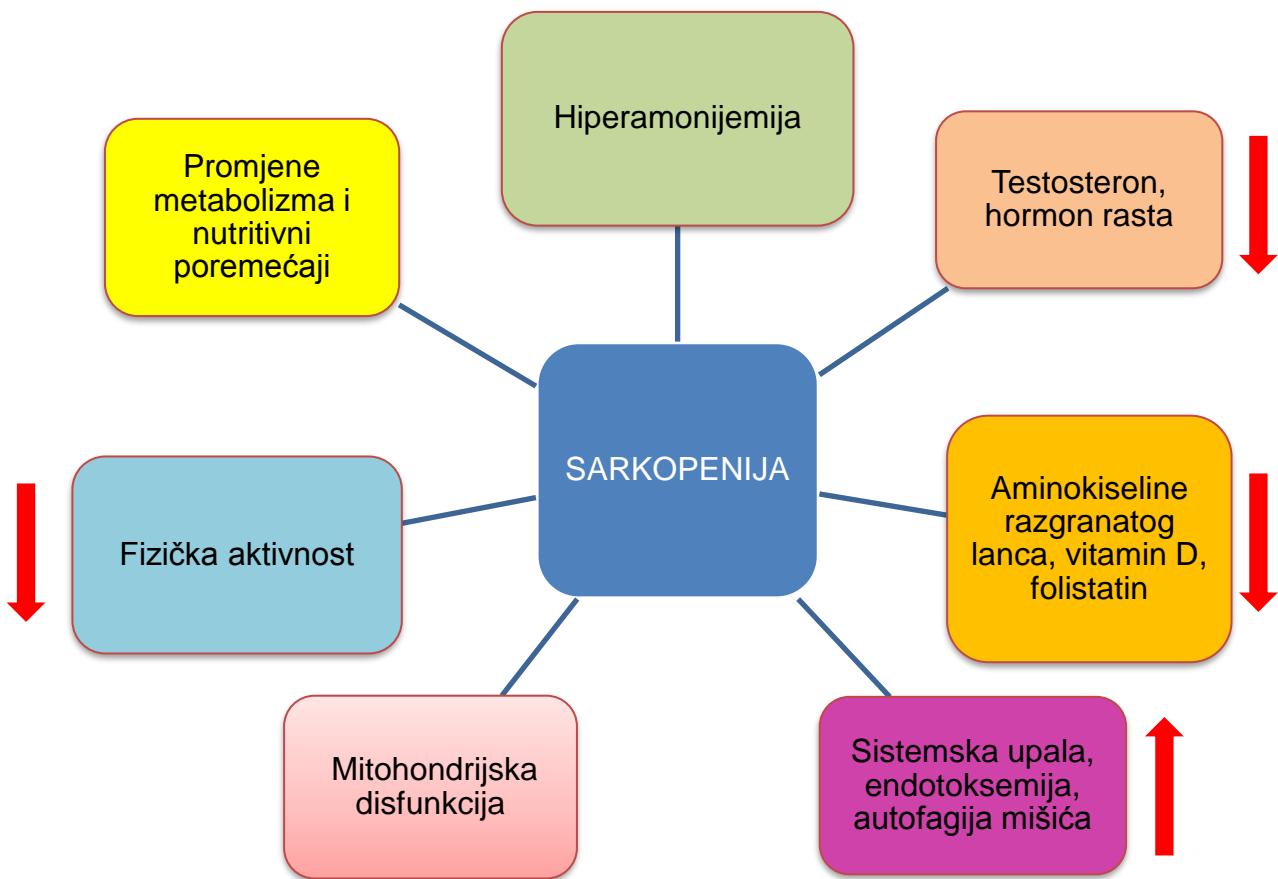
Hiperamonijemija

Promjene metabolizma i nutritivni poremećaji

Testosteron, hormon rasta

SARKOPENIJA

Fizička aktivnost

Aminokiseline razgranatog lanca, vitamin D, folistatin

Mitohondrijska disfunkcija

Sistemska upala, endotoksemija, autofagija mišića